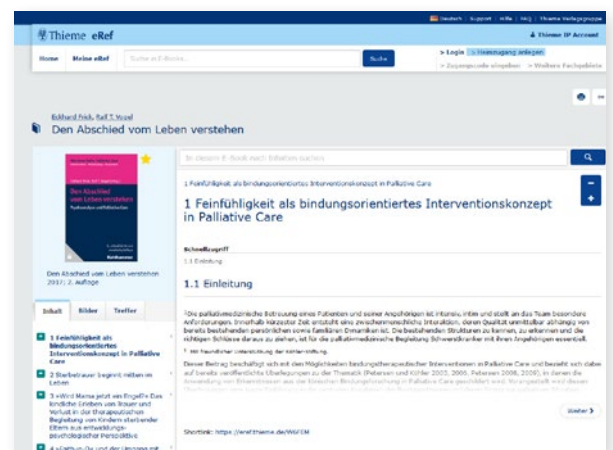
Deutsch | Support | Hilfe | blog | Thieme Verlagsgruppe

Thieme eRef

Thieme ID Account

Home Meine eRef Suche in E-Books... Suche

> Login > Neuzugang anlegen

> Zugangscode eingeben > Weitere Fachgebiete

Eckhard Frick, Ralf T. Vogel

Den Abschied vom Leben verstehen

Den Abschied vom Leben verstehen

Den Abschied vom Leben verstehen 2017: 2. Auflage

Inhalt Bilder Treffer

1 Feinfühligkeit als bindungsorientiertes Interventionskonzept in Palliative Care

2 Sterbetrauer beginnt mitten im Leben

3 »Wird Mama jetzt ein Engel?« Das kindliche Erleben von Trauer und Verlust in der therapeutischen Begleitung von Kindern sterbender Eltern aus entwicklungspsychologischer Perspektive

4 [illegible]

In diesem E-Book nach Inhalten suchen

1 Feinfühligkeit als bindungsorientiertes Interventionskonzept in Palliative Care

1 Feinfühligkeit als bindungsorientiertes Interventionskonzept in Palliative Care

Schnellzugriff

1.1 Einleitung

1.1 Einleitung

Die palliativmedizinische Betreuung eines Patienten und seiner Angehörigen ist intensiv, intim und stellt an das Team besondere Anforderungen. Innerhalb kürzester Zeit entsteht eine zwischenmenschliche Interaktion, deren Qualität unmittelbar abhängig von bereits bestehenden persönlichen sowie familiären Dynamiken ist. Die bestehenden Strukturen zu kennen, zu erkennen und die richtigen Schlüsse daraus zu ziehen, ist für die palliativmedizinische Begleitung Schwerstkranker mit ihren Angehörigen essentiell.

Mit freundlicher Unterstützung der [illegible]

Dieser Beitrag beschäftigt sich mit den Möglichkeiten bindungstherapeutischer Interventionen in Palliative Care und bezieht sich dabei auf bereits veröffentlichte Überlegungen zu der Thematik (Petersen und Köhler 2005, 2006, Petersen 2008, 2009), in denen die Anwendung von Erkenntnissen aus der klinischen Bindungsforschung in Palliative Care geschildert wird. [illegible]

Weiter

Shortlink: https://eref.thieme.de/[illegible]